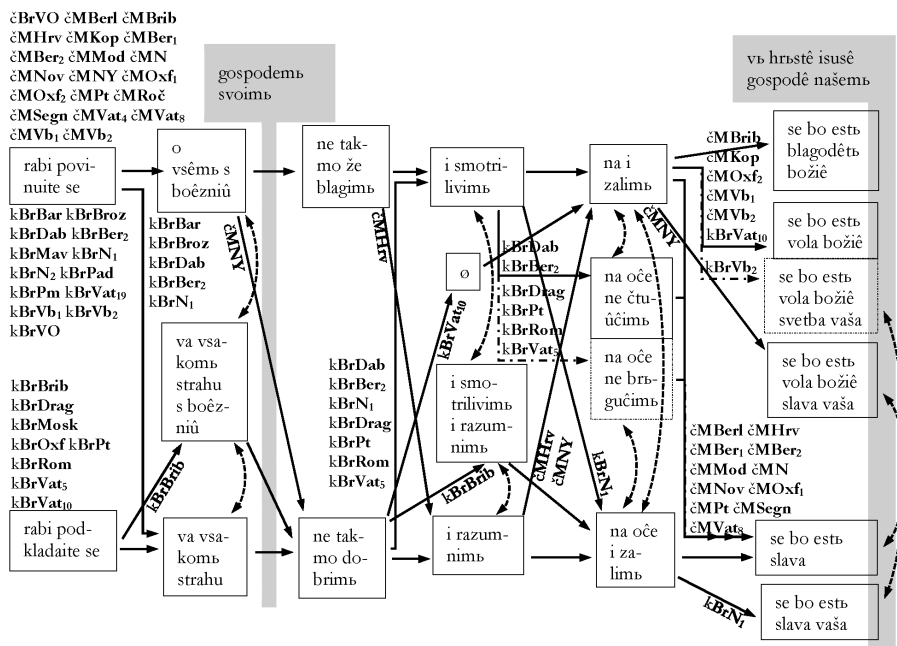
čBrVO čMBerl čMBrib čMHrv čMKop čMBer$_1$ čMBer$_2$ čMMod čMN čMNov čMNY čMOxf$_1$ čMOxf$_2$ čMPt čMRoč čMSegn čMVat$_4$ čMVat$_8$ čMVb$_1$ čMVb$_2$

gospodemь svoimь

vь hrьstê isusê gospodê našemь

rabi povinuite se

kBrBar kBrBroz kBrDab kBrBer$_2$ kBrMav kBrN$_1$ kBrN$_2$ kBrPad kBrPm kBrVat$_{19}$ kBrVb$_1$ kBrVb$_2$ kBrVO

kBrBrib kBrDrag kBrMosk kBrOxf kBrPt kBrRom kBrVat$_5$ kBrVat$_{10}$

rabi podkladaite se

o vsêmь s boêzniû

kBrBar kBrBroz kBrDab kBrBer$_2$ kBrN$_1$

čMNY

va vsakomь strahu s boêzniû

kBrBrib

va vsakomь strahu

ne takmo že blagimь

čMHrv

kBrDab kBrBer$_2$ kBrN$_1$ kBrDrag kBrPt kBrRom kBrVat$_5$

ne takmo dobrimь

ø

kBrVat$_{10}$

i smotrilivimь

kBrDab kBrBer$_2$ kBrDrag kBrPt kBrRom kBrVat$_5$

i smotrilivimь i razumnimь

kBrBrib

čMHrv čMNY

i razumnimь

na i zalimь

čMNY

na oĉe ne čtuûĉimь

na oĉe ne brьgućimь

kBrN$_1$

na oĉe i zalimь

čMBrib čMKop čMOxf$_2$ čMVb$_1$ čMVb$_2$ kBrVat$_{10}$

kBrVb$_2$

se bo estь blagodêtь božiê

se bo estь vola božiê

se bo estь vola božiê svetba vaša

se bo estь vola božiê slava vaša

čMBerl čMHrv čMBer$_1$ čMBer$_2$ čMMod čMN čMNov čMOxf$_1$ čMPt čMSegn čMVat$_8$

se bo estь slava

kBrN$_1$

se bo estь slava vaša